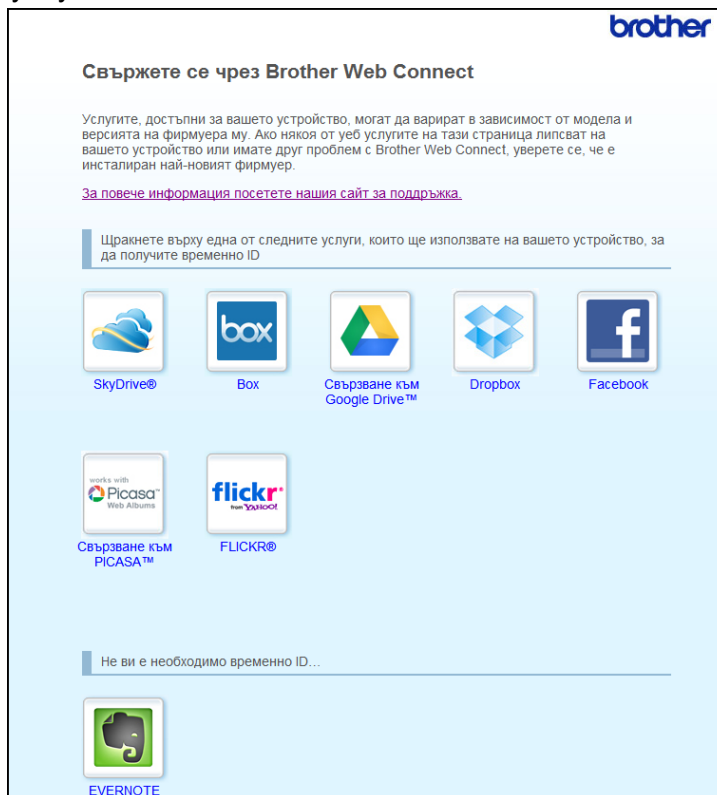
brother

Свържете се чрез Brother Web Connect

Услугите, достъпни за вашето устройство, могат да варират в зависимост от модела и версията на фирмуера му. Ако някоя от уеб услугите на тази страница липсват на вашето устройство или имате друг проблем с Brother Web Connect, уверете се, че е инсталиран най-новият фирмуер.

За повече информация посетете нашия сайт за поддръжка.

Щракнете върху една от следните услуги, които ще използвате на вашето устройство, за да получите временно ID

box

SkyDrive®

Box

Свързване към Google Drive™

Dropbox

Facebook

works with Picasa Web Albums

flickr from YAHOO!

Свързване към PICASA™

FLICKR®

Не ви е необходимо временно ID…

EVERNOTE